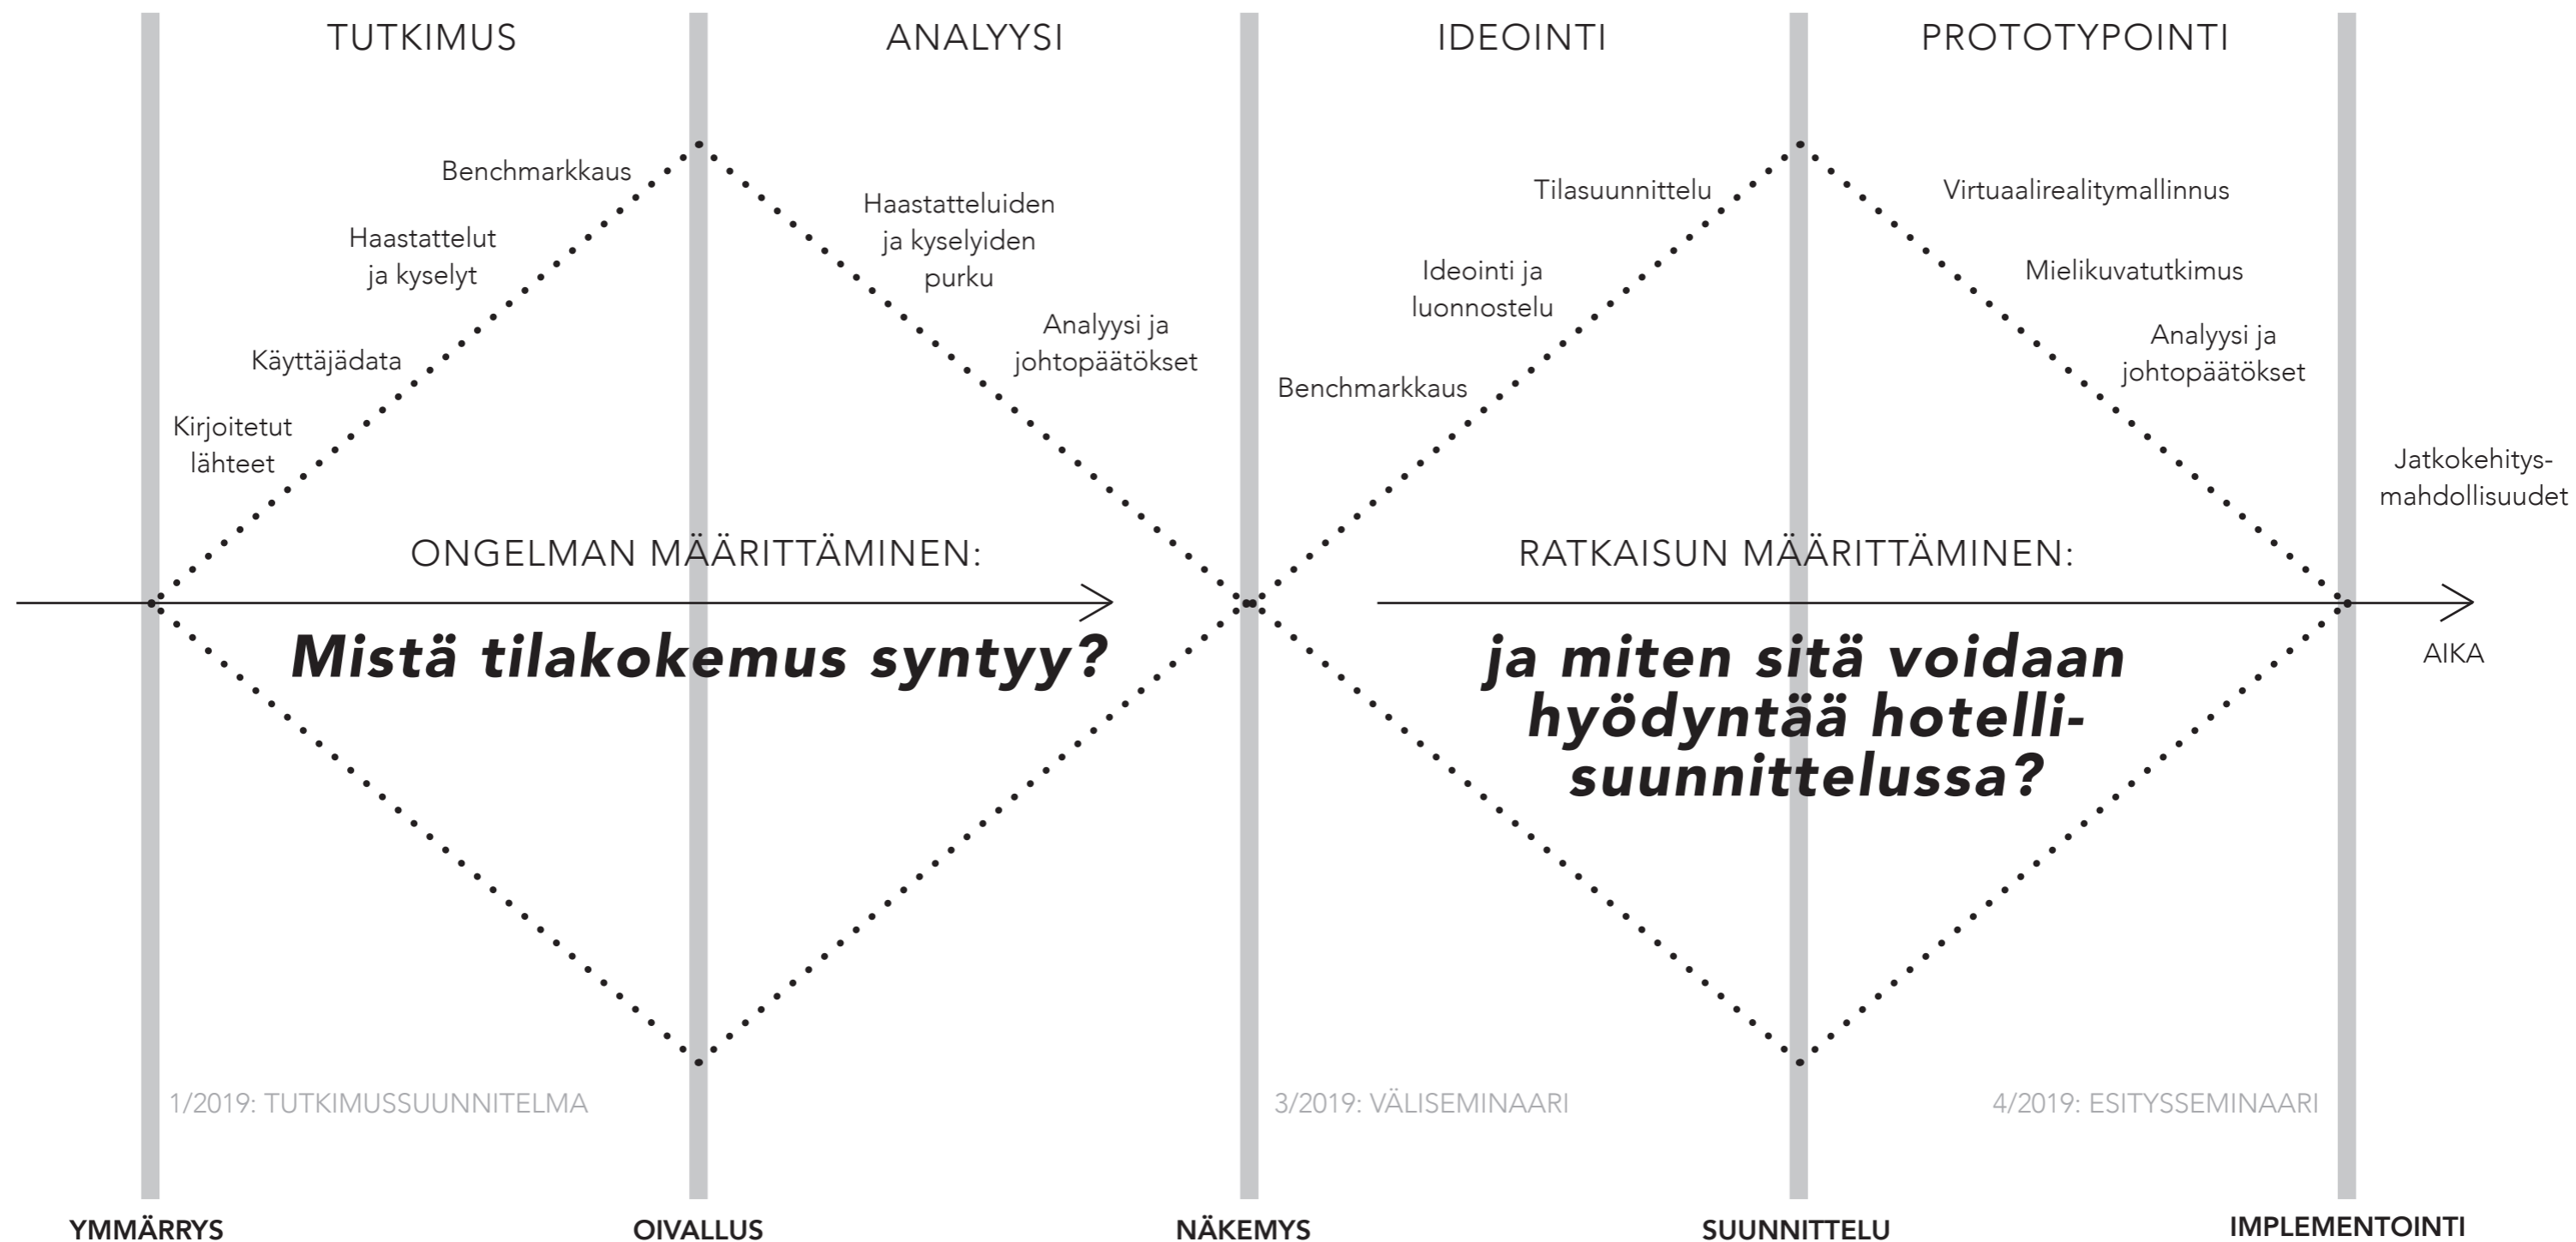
TUTKIMUS

ANALYYSI

IDEOINTI

PROTOTYPOINTI

Benchmarkkaus

Haastattelut ja kyselyt

Käyttäjädata

Kirjoitetut lähteet

Haastatteluiden ja kyselyiden purku

Analyysi ja johtopäätökset

Tilasuunnittelu

Ideointi ja luonnostelu

Benchmarkkaus

Virtuaalirealitymallinnus

Mielikuvatutkimus

Analyysi ja johtopäätökset

Jatkokehitysmahdollisuudet

ONGELMAN MÄÄRITTÄMINEN:

Mistä tilakokemus syntyy?

RATKAISUN MÄÄRITTÄMINEN:

ja miten sitä voidaan hyödyntää hotellisuunnittelussa?

AIKA

1/2019: TUTKIMUSSUUNNITELMA

3/2019: VÄLISEMINAARI

4/2019: ESITYSSEMINAARI

YMMÄRRYS

OIVALLUS

NÄKEMYS

SUUNNITTELU

IMPLEMENTOINTI